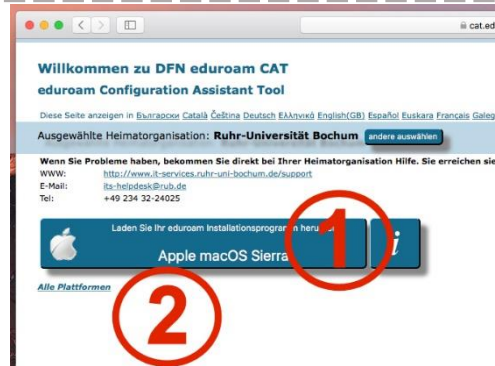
cat.ed

Willkommen zu DFN eduroam CAT

eduroam Configuration Assistant Tool

Diese Seite anzeigen in Български Català Čeština Deutsch Ελληνικά English(GB) Español Euskara Français Galeg

Ausgewählte Heimatorganisation: Ruhr-Universität Bochum andere auswählen

Wenn Sie Probleme haben, bekommen Sie direkt bei Ihrer Heimatorganisation Hilfe. Sie erreichen sie

WWW: http://www.it-services.ruhr-uni-bochum.de/support
E-Mail: its-helpdesk@rub.de
Tel: +49 234 32-24025

Laden Sie Ihr eduroam Installationsprogramm her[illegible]

Apple macOS Sierra

i

1

Alle Plattformen

2